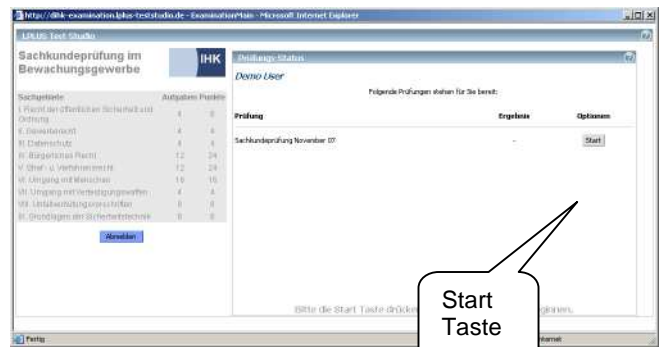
http://ihk-examination.lplus-teststudio.de - ExaminationMain - Microsoft Internet Explorer

LPLUS Test Studio

Sachkundeprüfung im Bewachungsgewerbe

IHK

| Sachgebiete | Aufgaben | Punkte |
|---|---|---|
| I. Recht der öffentlichen Sicherheit und Ordnung | 4 | 8 |
| II. Gewerberecht | 4 | 4 |
| III. Datenschutz | 4 | 4 |
| IV. Bürgerliches Recht | 12 | 24 |
| V. Straf- u. Verfahrensrecht | 12 | 24 |
| VI. Umgang mit Menschen | 16 | 16 |
| VII. Umgang mit Verteidigungswaffen | 4 | 4 |
| VIII. Unfallverhütungsvorschriften | 8 | 8 |
| IX. Grundlagen der Sicherheitstechnik | 8 | 8 |

Abmelden

Prüfungs-Status

Demo User

Folgende Prüfungen stehen für Sie bereit:

| Prüfung | Ergebnis | Optionen |
|---|---|---|
| Sachkundeprüfung November 07 | - | Start |

Bitte die Start Taste drück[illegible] ginnen.

Start Taste

Fertig

Internet